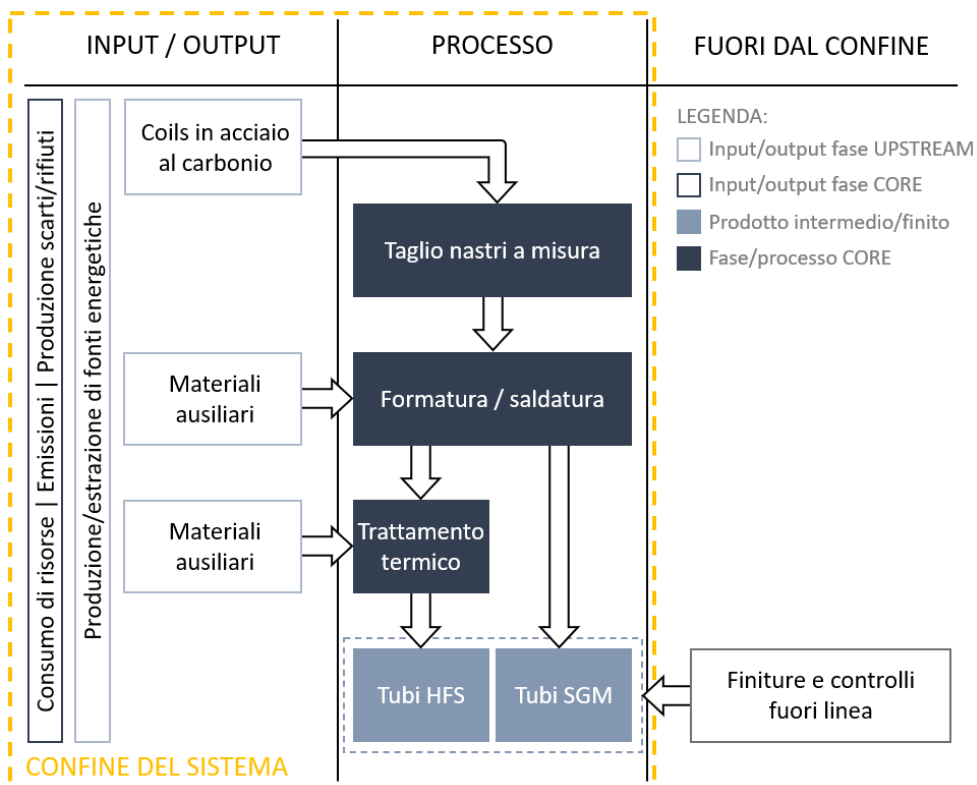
INPUT / OUTPUT

PROCESSO

FUORI DAL CONFINE

Consumo di risorse | Emissioni | Produzione scarti/rifiuti

Produzione/estrazione di fonti energetiche

Coils in acciaio al carbonio

Taglio nastri a misura

Materiali ausiliari

Formatura / saldatura

Materiali ausiliari

Trattamento termico

Tubi HFS

Tubi SGM

Finiture e controlli fuori linea

LEGENDA:
Input/output fase UPSTREAM
Input/output fase CORE
Prodotto intermedio/finito
Fase/processo CORE

CONFINE DEL SISTEMA